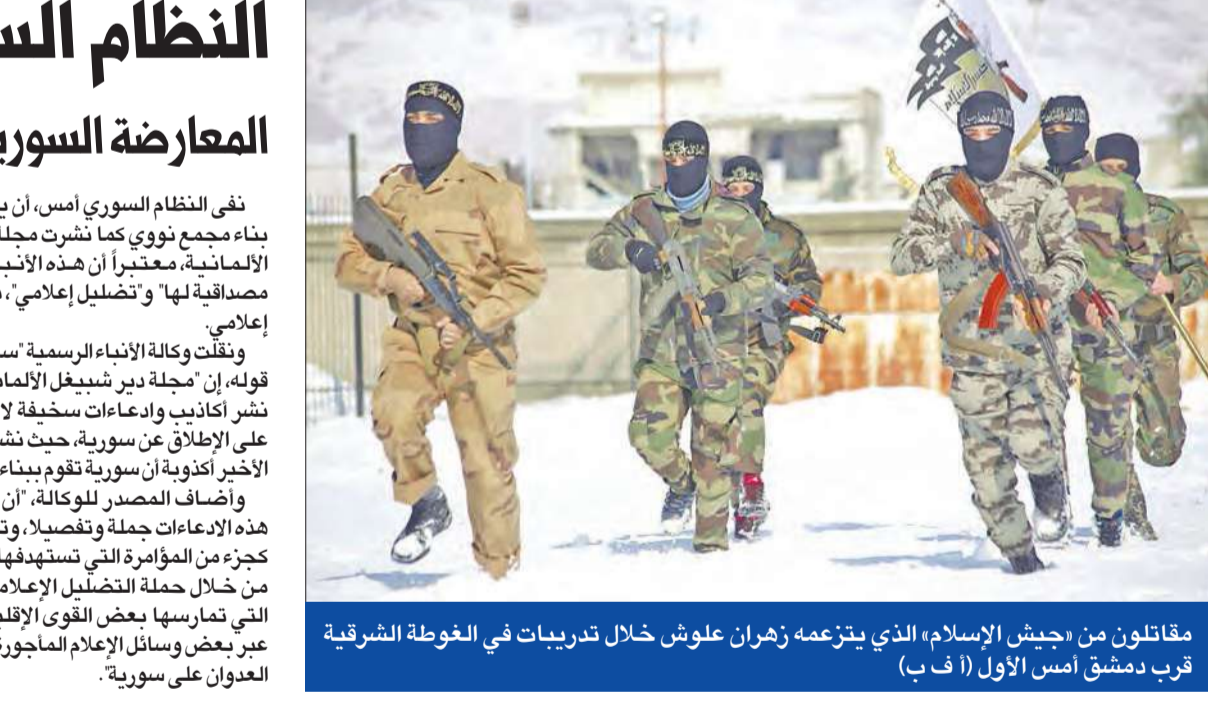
النظام الس

المعارضة السوري

نفى النظام السوري أمس، أن ي بناء مجمع نووي كما نشرت مجلة الألمانية، معتبراً أن هذه الأنب مصداقية لها" و"تضليل إعلامي"، إعلامي.

ونقلت وكالة الأنباء الرسمية "س قوله، إن "مجلة دير شبيغل الألما نشر أكاذيب وادعاءات سخيفة لا على الإطلاق عن سورية، حيث نش الأخير أكذوبة أن سورية تقوم ببناء

وأضاف المصدر للوكالة، "أن هذه الادعاءات جملة وتفصيلا، وت كجزء من المؤامرة التي تستهدفه من خلال حملة التضليل الإعلا التي تمارسها بعض القوى الإقل عبر بعض وسائل الإعلام المأجور العدوان على سورية".

مقاتلون من «جيش الإسلام» الذي يتزعمه زهران علوش خلال تدريبات في الغوطة الشرقية قرب دمشق أمس الأول (أ ف ب)